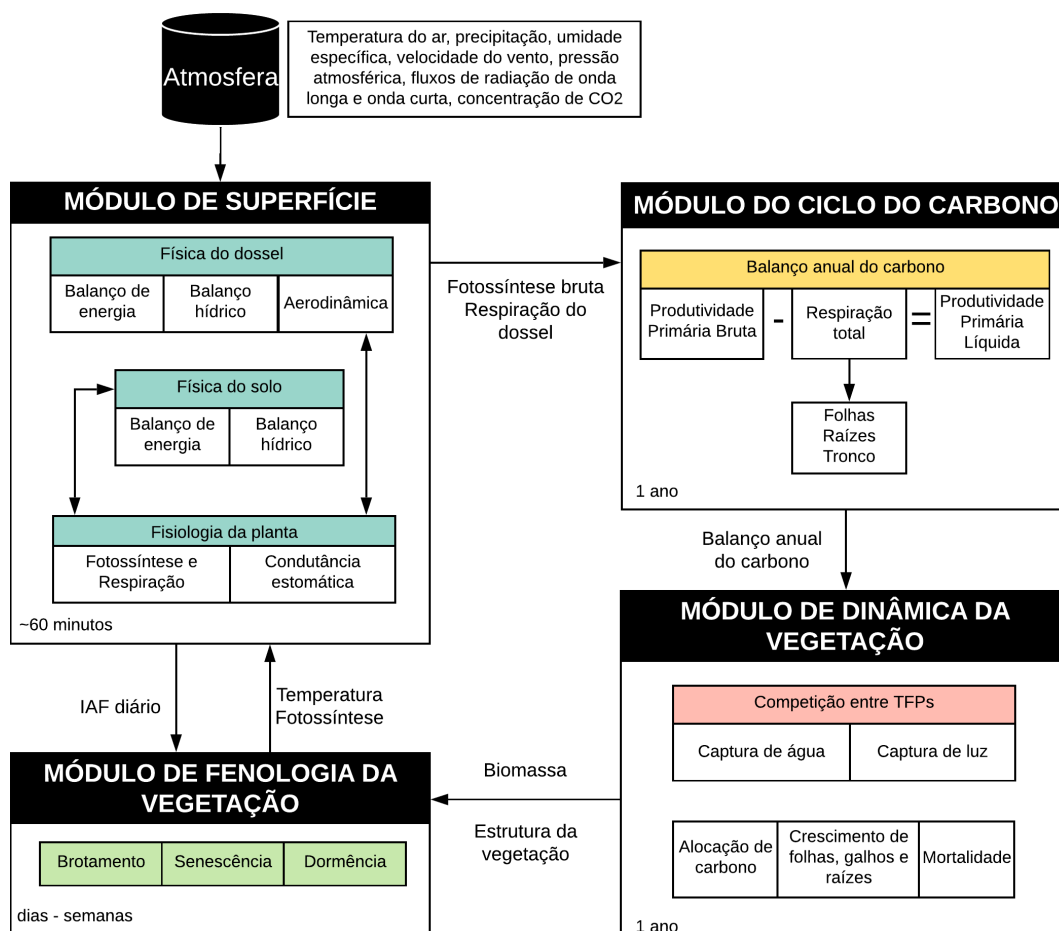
Atmosfera

Temperatura do ar, precipitação, umidade específica, velocidade do vento, pressão atmosférica, fluxos de radiação de onda longa e onda curta, concentração de CO2

MÓDULO DE SUPERFÍCIE

Física do dossel

| Balanço de energia | Balanço hídrico | Aerodinâmica |
|---|---|---|

Física do solo

| Balanço de energia | Balanço hídrico |
|---|---|

Fisiologia da planta

| Fotossíntese e Respiração | Condutância estomática |
|---|---|

~60 minutos

Fotossíntese bruta
Respiração do dossel

MÓDULO DO CICLO DO CARBONO

Balanço anual do carbono

Produtividade Primária Bruta - Respiração total = Produtividade Primária Líquida

Folhas
Raízes
Tronco

1 ano

Balanço anual do carbono

MÓDULO DE DINÂMICA DA VEGETAÇÃO

Competição entre TFPs

| Captura de água | Captura de luz |
|---|---|

| Alocação de carbono | Crescimento de folhas, galhos e raízes | Mortalidade |
|---|---|---|

1 ano

IAF diário

Temperatura
Fotossíntese

MÓDULO DE FENOLOGIA DA VEGETAÇÃO

| Brotamento | Senescência | Dormência |
|---|---|---|

dias - semanas

Biomassa

Estrutura da vegetação